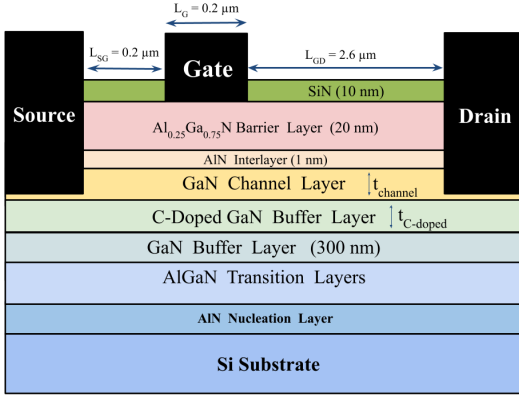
$L_G$ = 0.2 μm

$L_{SG}$ = 0.2 μm

Gate

$L_{GD}$ = 2.6 μm

Source

SiN (10 nm)

Drain

$Al_{0.25}Ga_{0.75}N$ Barrier Layer (20 nm)

AlN Interlayer (1 nm)

GaN Channel Layer $t_{channel}$

C-Doped GaN Buffer Layer $t_{C\text{-}doped}$

GaN Buffer Layer (300 nm)

AlGaN Transition Layers

AlN Nucleation Layer

Si Substrate